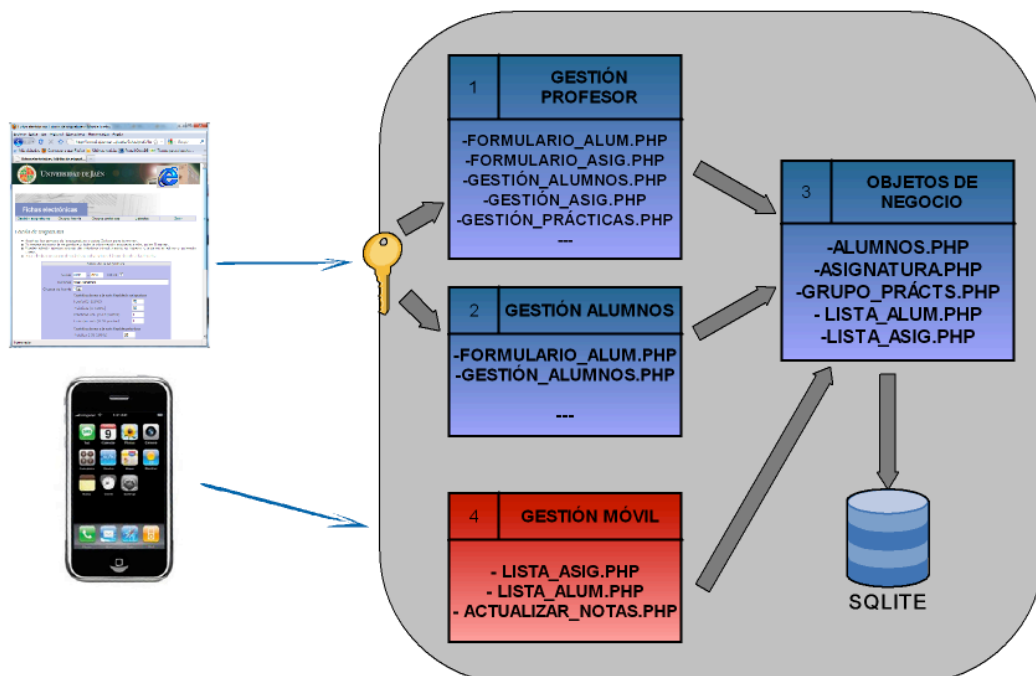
1 GESTIÓN PROFESOR

-FORMULARIO_ALUM.PHP
-FORMULARIO_ASIG.PHP
-GESTIÓN_ALUMNOS.PHP
-GESTIÓN_ASIG.PHP
-GESTIÓN_PRÁCTICAS.PHP
---

2 GESTIÓN ALUMNOS

-FORMULARIO_ALUM.PHP
-GESTIÓN_ALUMNOS.PHP
---

3 OBJETOS DE NEGOCIO

-ALUMNOS.PHP
-ASIGNATURA.PHP
-GRUPO_PRÁCTS.PHP
- LISTA_ALUM.PHP
-LISTA_ASIG.PHP

4 GESTIÓN MÓVIL

- LISTA_ASIG.PHP
- LISTA_ALUM.PHP
- ACTUALIZAR_NOTAS.PHP

SQLITE

UNIVERSIDAD DE JAÉN
Fichas electrónicas
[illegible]